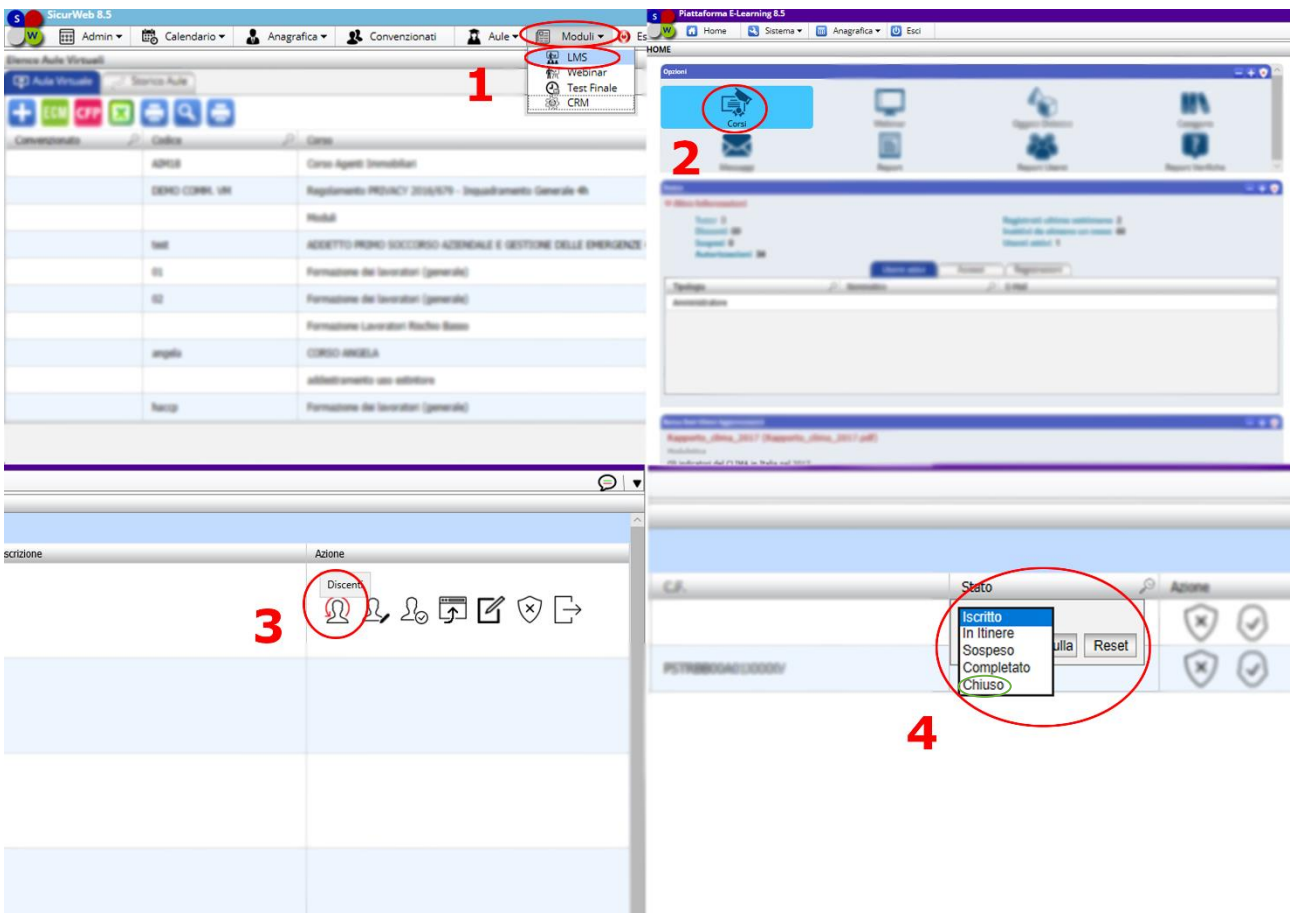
SicurWeb 8.5

Admin ▾ Calendario ▾ Anagrafica ▾ Convenzionati Aule ▾ Moduli ▾ Es

LMS
Webinar
Test Finale
CRM

1

Elenco Aule Virtuali

Aula Virtuale Storico Aule

ECM CFP

| Convenzionato | Codice | Corso |
|---|---|---|
| | ADM18 | Corso Agenti Immobiliari |
| | DEMO COMM. VM | Regolamento PRIVACY 2016/679 - Inquadramento Generale 4h |
| | | Moduli |
| | test | ADDETTO PRIMO SOCCORSO AZIENDALE E GESTIONE DELLE EMERGENZE |
| | 01 | Formazione dei lavoratori (generale) |
| | 02 | Formazione dei lavoratori (generale) |
| | | Formazione Lavoratori Rischio Basso |
| | angela | CORSO ANGELA |
| | | addestramento uso estintore |
| | haccp | Formazione dei lavoratori (generale) |

Piattaforma E-Learning 8.5

Home Sistema ▾ Anagrafica ▾ Esci

HOME

Opzioni

Corsi Webinar Oggetti Didattici Categorie

2

Messaggi Report Report Utenti Report Verifiche

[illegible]

Tipologia Nominativo E-Mail

Amministratore

Rapporto_clima_2017 (Rapporto_clima_2017.pdf)

scrizione Azione

Discenti

3

C.F. Stato Azione

Iscritto
In Itinere
Sospeso
Completato
Chiuso

ulla Reset

PSTRBB00A01X000V

4